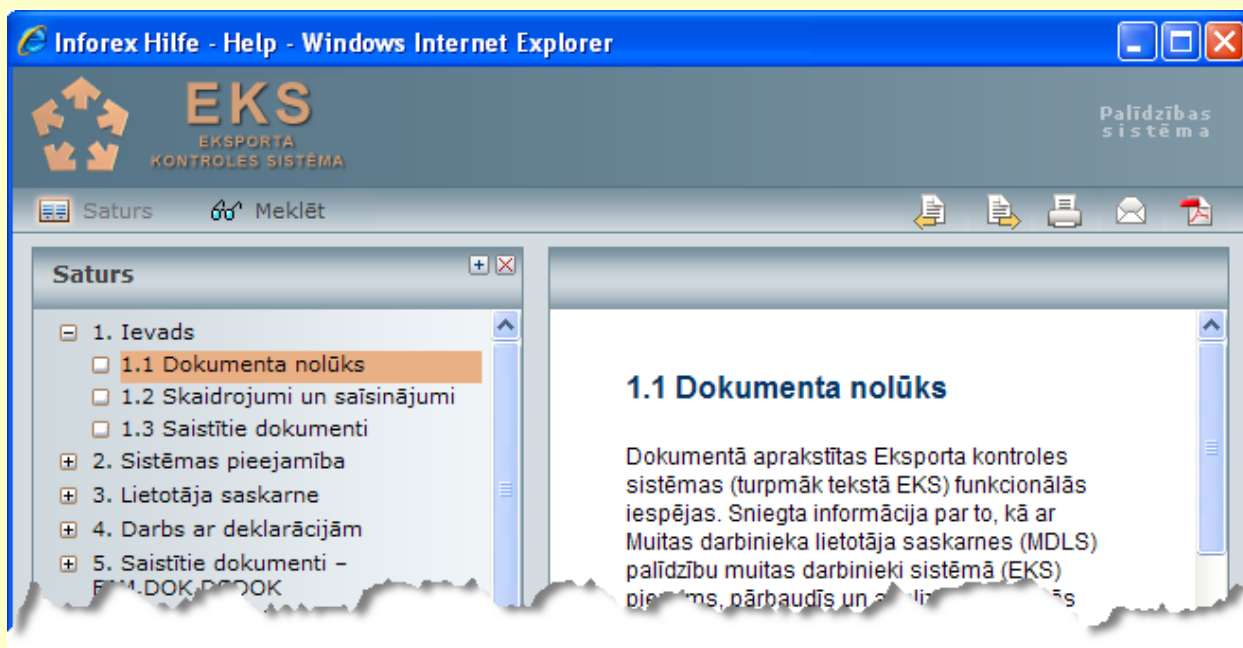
Inforex Hilfe - Help - Windows Internet Explorer

EKS
EKSPORTA
KONTROLES SISTĒMA

Palīdzības sistēma

Saturs
Meklēt

Saturs

1. Ievads
1.1 Dokumenta nolūks
1.2 Skaidrojumi un saīsinājumi
1.3 Saistītie dokumenti
2. Sistēmas pieejamība
3. Lietotāja saskarne
4. Darbs ar deklarācijām
5. Saistītie dokumenti – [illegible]

1.1 Dokumenta nolūks

Dokumentā aprakstītas Eksporta kontroles sistēmas (turpmāk tekstā EKS) funkcionālās iespējas. Sniegta informācija par to, kā ar Muitas darbinieka lietotāja saskarnes (MDLS) palīdzību muitas darbinieki sistēmā (EKS) pie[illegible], pārbaudīs un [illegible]